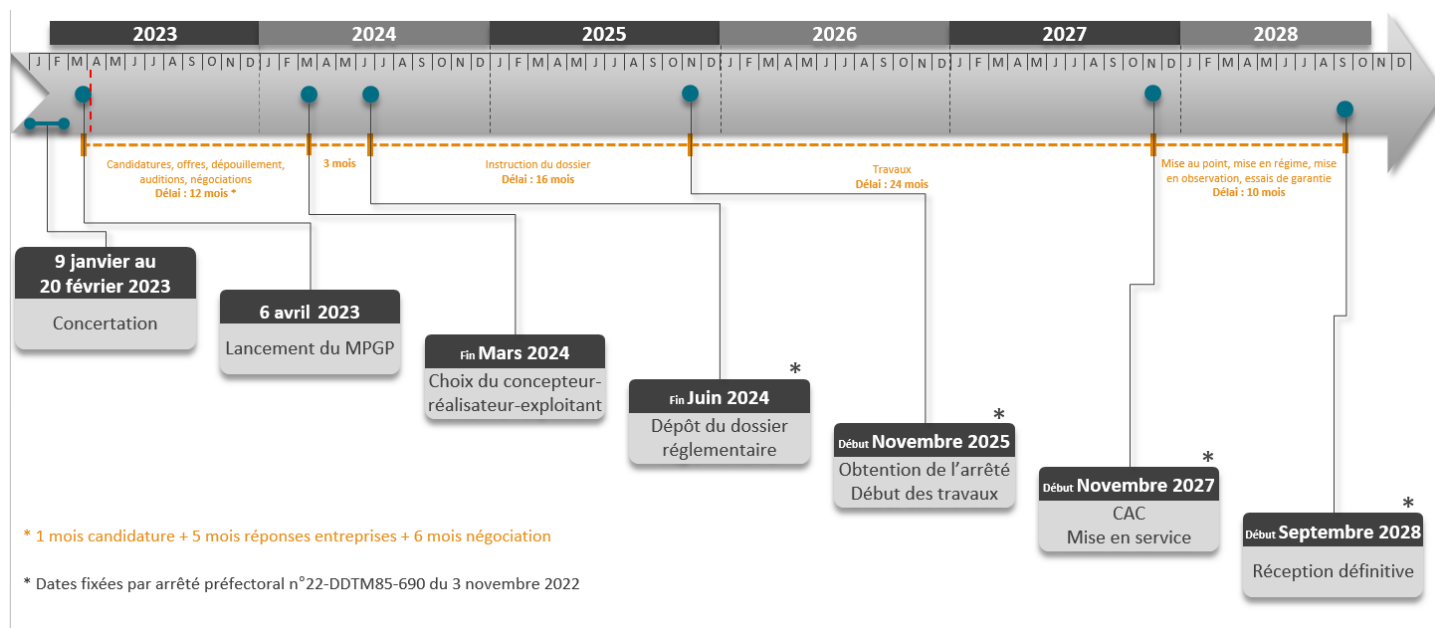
2023 2024 2025 2026 2027 2028

J F M A M J J A S O N D J F M A M J J A S O N D J F M A M J J A S O N D J F M A M J J A S O N D J F M A M J J A S O N D J F M A M J J A S O N D

Candidatures, offres, dépouillement, auditions, négociations
Délai : 12 mois *

3 mois

Instruction du dossier
Délai : 16 mois

Travaux
Délai : 24 mois

Mise au point, mise en régime, mise en observation, essais de garantie
Délai : 10 mois

9 janvier au 20 février 2023
Concertation

6 avril 2023
Lancement du MPGP

Fin Mars 2024
Choix du concepteur-réalisateur-exploitant

*
Fin Juin 2024
Dépôt du dossier réglementaire

*
Début Novembre 2025
Obtention de l'arrêté
Début des travaux

*
Début Novembre 2027
CAC
Mise en service

*
Début Septembre 2028
Réception définitive

* 1 mois candidature + 5 mois réponses entreprises + 6 mois négociation

* Dates fixées par arrêté préfectoral n°22-DDTM85-690 du 3 novembre 2022